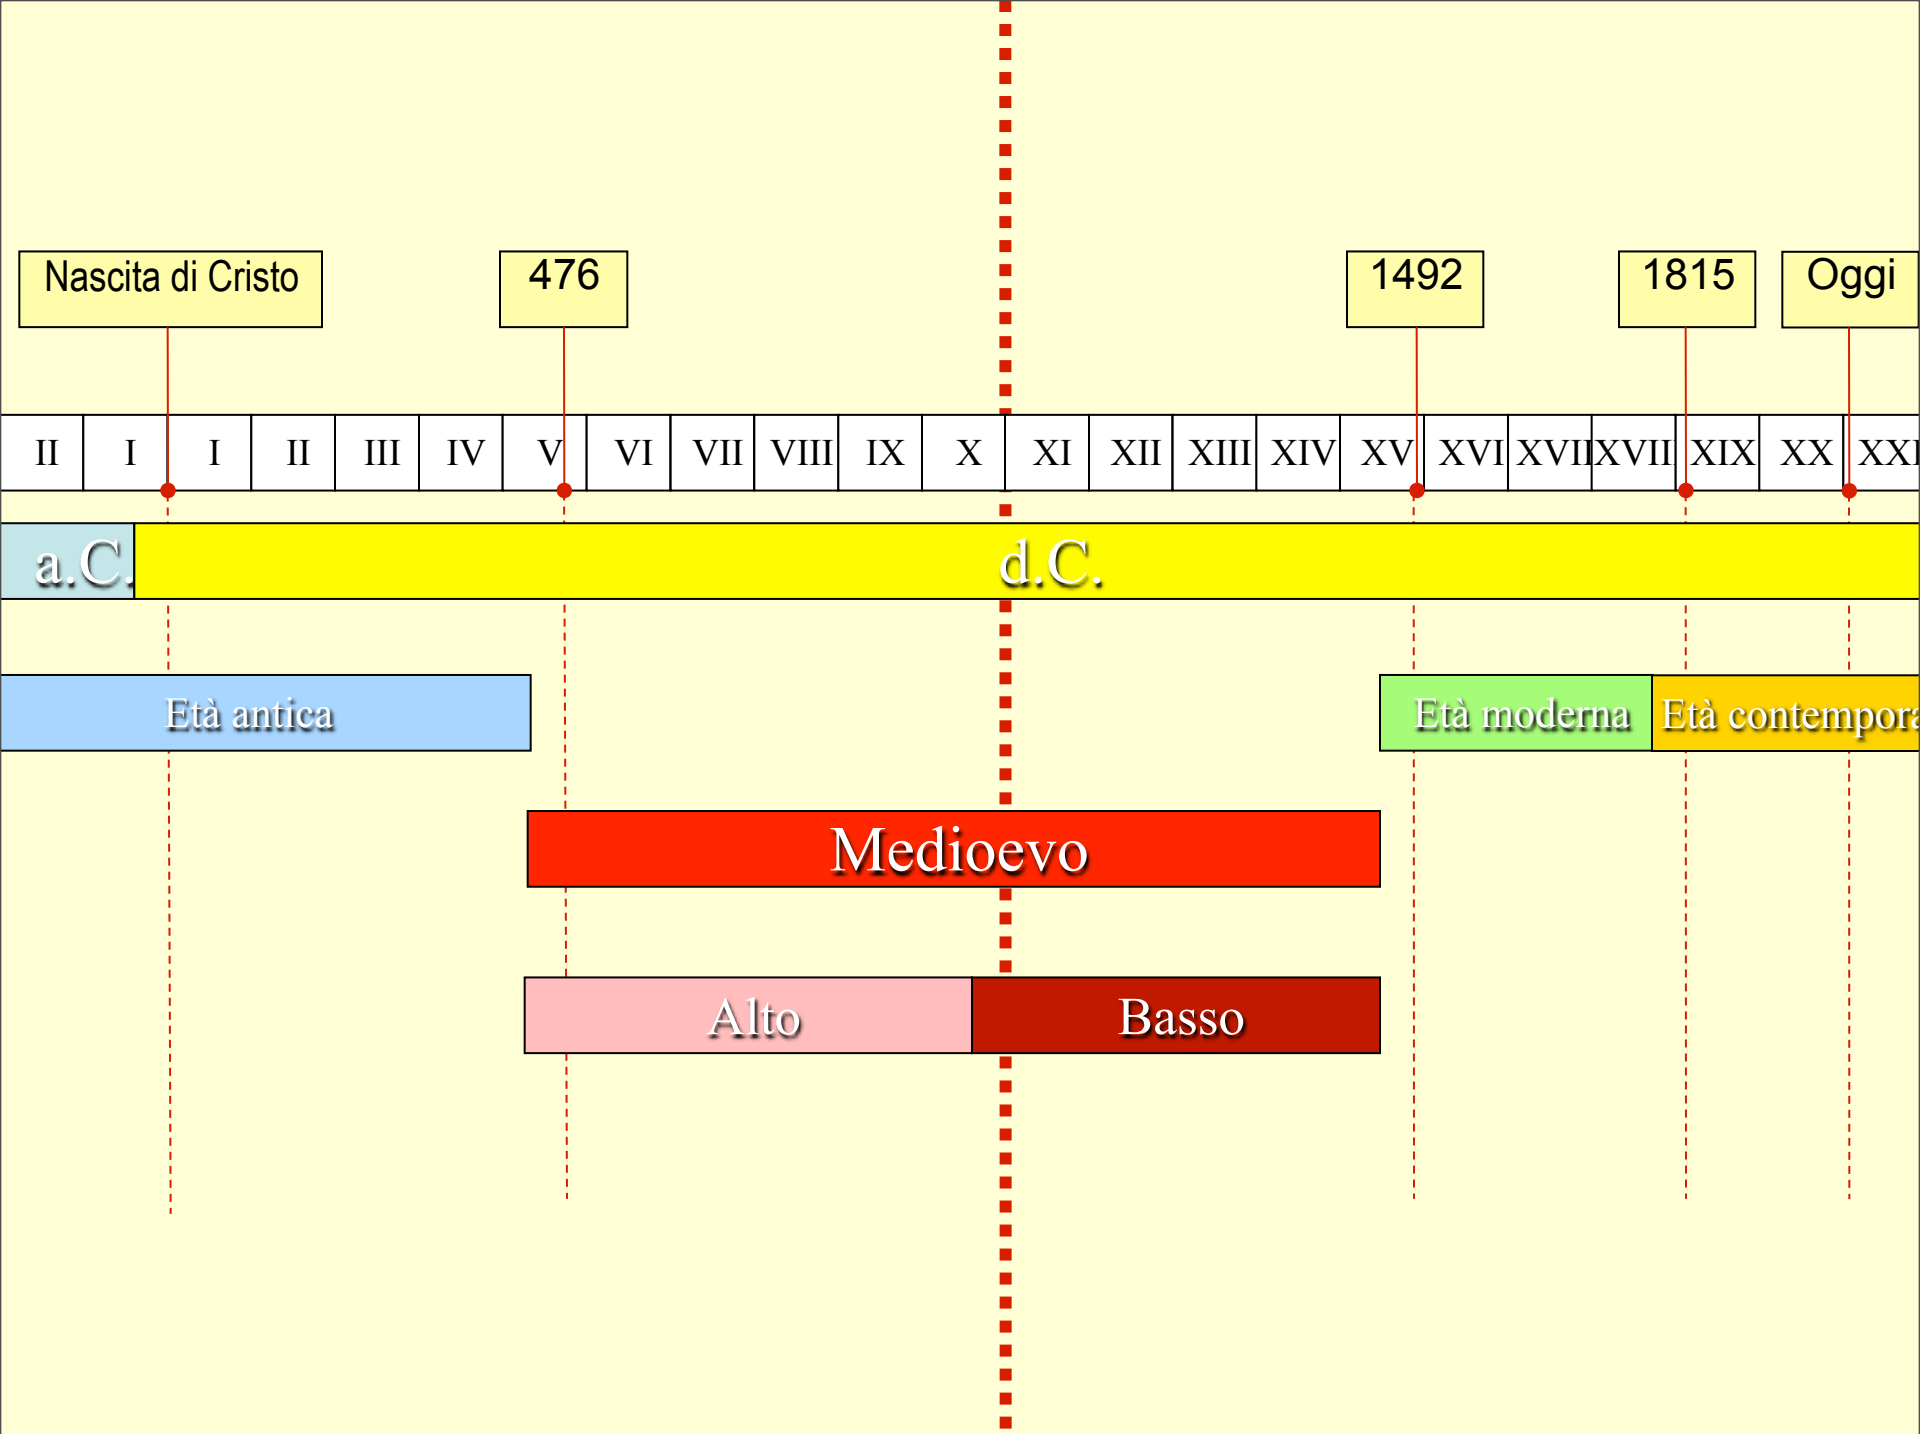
Nascita di Cristo

476

1492

1815

Oggi

| II | I | I | II | III | IV | V | VI | VII | VIII | IX | X | XI | XII | XIII | XIV | XV | XVI | XVII | XVII | XIX | XX | XXI |
|---|---|---|---|---|---|---|---|---|---|---|---|---|---|---|---|---|---|---|---|---|---|---|

a.C.

d.C.

Età antica

Età moderna

Età contempora

Medioevo

Alto

Basso